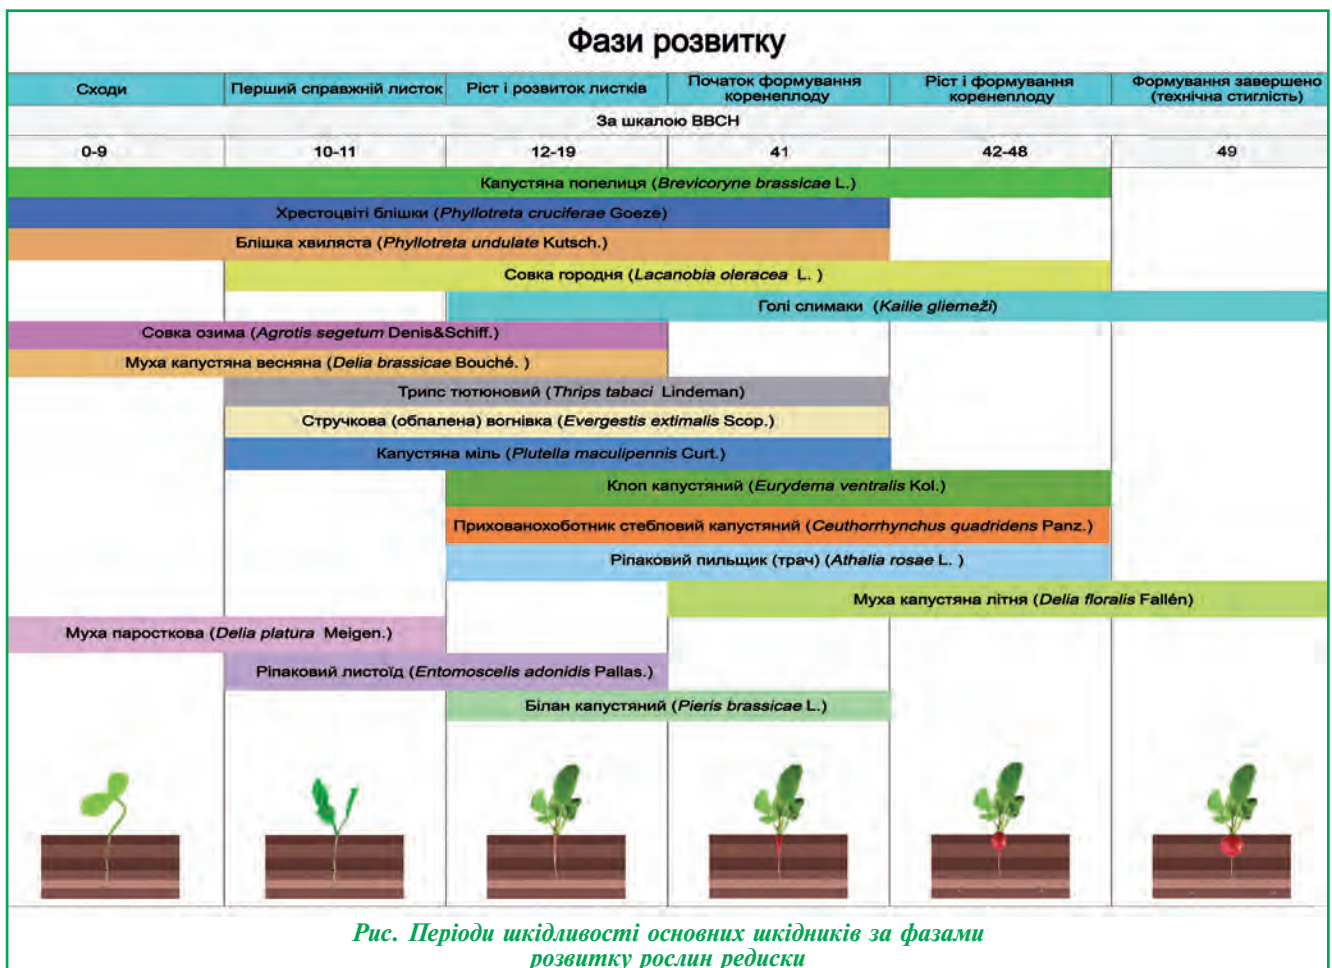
Фази розвитку

| Сходи | Перший справжній листок | Ріст і розвиток листків | Початок формування коренеплоду | Ріст і формування коренеплоду | Формування завершено (технічна стиглість) |
|---|---|---|---|---|---|
| За шкалою ВВСН | | | | | |
| 0-9 | 10-11 | 12-19 | 41 | 42-48 | 49 |

Капустяна попелиця (*Brevicoryne brassicae* L.)

Хрестоцвіті блішки (*Phyllotreta cruciferae* Goeze)

Блішка хвиляста (*Phyllotreta undulate* Kutsch.)

Совка городня (*Lacanobia oleracea* L. )

Голі слимаки (*Kailie gliemeži*)

Совка озима (*Agrotis segetum* Denis&Schiff.)

Муха капустяна весняна (*Delia brassicae* Bouché. )

Трипс тютюновий (*Thrips tabaci* Lindeman)

Стручкова (обпалена) вогнівка (*Evergestis extimalis* Scop.)

Капустяна міль (*Plutella maculipennis* Curt.)

Клоп капустяний (*Eurydema ventralis* Kol.)

Прихованохоботник стебловий капустяний (*Ceuthorrhynchus quadridens* Panz.)

Ріпаковий пильщик (трач) (*Athalia rosae* L. )

Муха капустяна літня (*Delia floralis* Fallén)

Муха паросткова (*Delia platura* Meigen.)

Ріпаковий листоїд (*Entomoscelis adonidis* Pallas.)

Білан капустяний (*Pieris brassicae* L.)

*Рис. Періоди шкідливості основних шкідників за фазами розвитку рослин редиски*